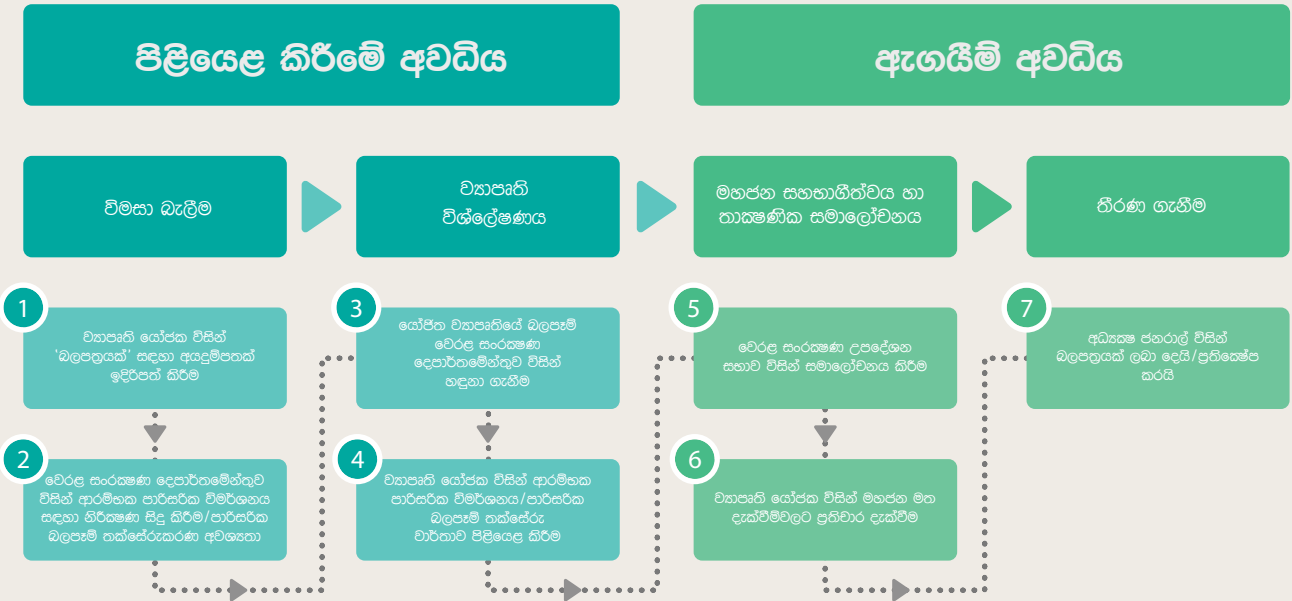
පිළිගෙන කිරීමේ අවධිය

ඇගයීම් අවධිය

විමසා බැලීම

ව්‍යාපෘති විශ්ලේෂණය

මහජන සහභාගීත්වය හා තාක්ෂණික සමාලෝචනය

තීරණ ගැනීම

1

ව්‍යාපෘති යෝජක විසින් 'බලපත්‍රයක්' සඳහා අයදුම්පතක් ඉදිරිපත් කිරීම

2

වෙරළ සංරක්ෂණ දෙපාර්තමේන්තුව විසින් ආරම්භක පාරිසරික විමර්ශනය සඳහා නිරීක්ෂණ සිදු කිරීම/පාරිසරික බලපෑම් තක්සේරුකරණ අවශ්‍යතා

3

යෝජිත ව්‍යාපෘතියේ බලපෑම් වෙරළ සංරක්ෂණ දෙපාර්තමේන්තුව විසින් හඳුනා ගැනීම

4

ව්‍යාපෘති යෝජක විසින් ආරම්භක පාරිසරික විමර්ශනය/පාරිසරික බලපෑම් තක්සේරු වාර්තාව පිළිගෙන කිරීම

5

වෙරළ සංරක්ෂණ උපදේශන සභාව විසින් සමාලෝචනය කිරීම

6

ව්‍යාපෘති යෝජක විසින් මහජන මත දැක්වීම්වලට ප්‍රතිචාර දැක්වීම

7

අධ්‍යක්ෂ ජනරාල් විසින් බලපත්‍රයක් ලබා දෙයි/ප්‍රතික්ෂේප කරයි